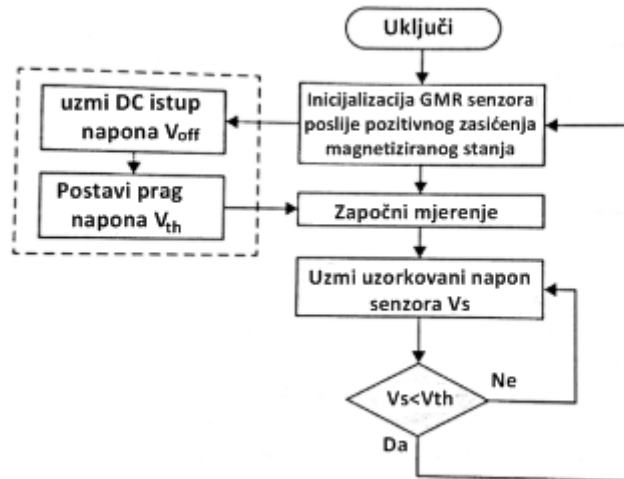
Uključi

Inicijalizacija GMR senzora poslije pozitivnog zasićenja magnetiziranog stanja

uzmi DC istup napona $V_{off}$

Postavi prag napona $V_{th}$

Započni mjerenje

Uzmi uzorkovani napon senzora Vs

Vs<Vth

Ne

Da